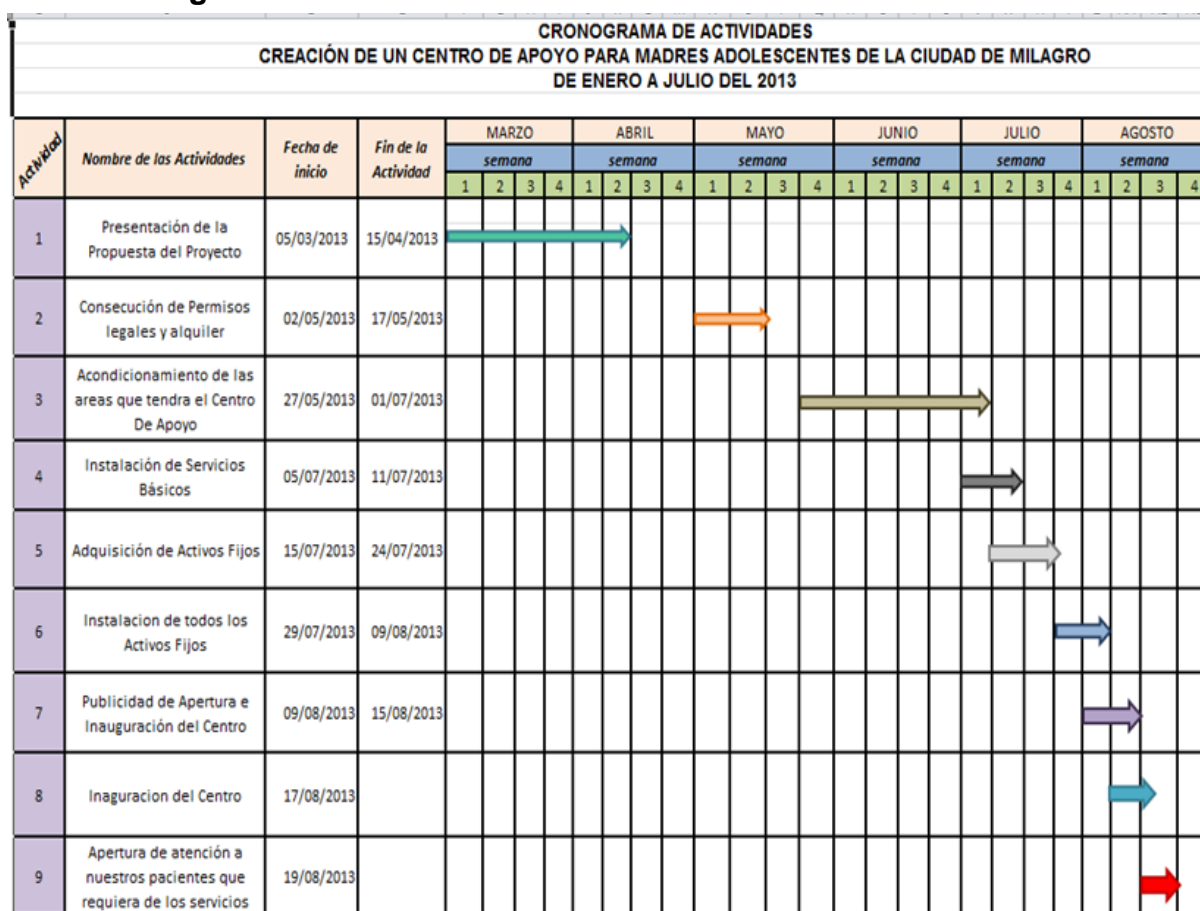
CRONOGRAMA DE ACTIVIDADES
CREACIÓN DE UN CENTRO DE APOYO PARA MADRES ADOLESCENTES DE LA CIUDAD DE MILAGRO
DE ENERO A JULIO DEL 2013

| Actividad | Nombre de las Actividades | Fecha de inicio | Fin de la Actividad | MARZO semana 1 | 2 | 3 | 4 | ABRIL semana 1 | 2 | 3 | 4 | MAYO semana 1 | 2 | 3 | 4 | JUNIO semana 1 | 2 | 3 | 4 | JULIO semana 1 | 2 | 3 | 4 | AGOSTO semana 1 | 2 | 3 | 4 |
|---|---|---|---|---|---|---|---|---|---|---|---|---|---|---|---|---|---|---|---|---|---|---|---|---|---|---|---|
| 1 | Presentación de la Propuesta del Proyecto | 05/03/2013 | 15/04/2013 | | | | | | | | | | | | | | | | | | | | | | | | |
| 2 | Consecución de Permisos legales y alquiler | 02/05/2013 | 17/05/2013 | | | | | | | | | | | | | | | | | | | | | | | | |
| 3 | Acondicionamiento de las areas que tendra el Centro De Apoyo | 27/05/2013 | 01/07/2013 | | | | | | | | | | | | | | | | | | | | | | | | |
| 4 | Instalación de Servicios Básicos | 05/07/2013 | 11/07/2013 | | | | | | | | | | | | | | | | | | | | | | | | |
| 5 | Adquisición de Activos Fijos | 15/07/2013 | 24/07/2013 | | | | | | | | | | | | | | | | | | | | | | | | |
| 6 | Instalacion de todos los Activos Fijos | 29/07/2013 | 09/08/2013 | | | | | | | | | | | | | | | | | | | | | | | | |
| 7 | Publicidad de Apertura e Inauguración del Centro | 09/08/2013 | 15/08/2013 | | | | | | | | | | | | | | | | | | | | | | | | |
| 8 | Inaguracion del Centro | 17/08/2013 | | | | | | | | | | | | | | | | | | | | | | | | | |
| 9 | Apertura de atención a nuestros pacientes que requiera de los servicios | 19/08/2013 | | | | | | | | | | | | | | | | | | | | | | | | | |